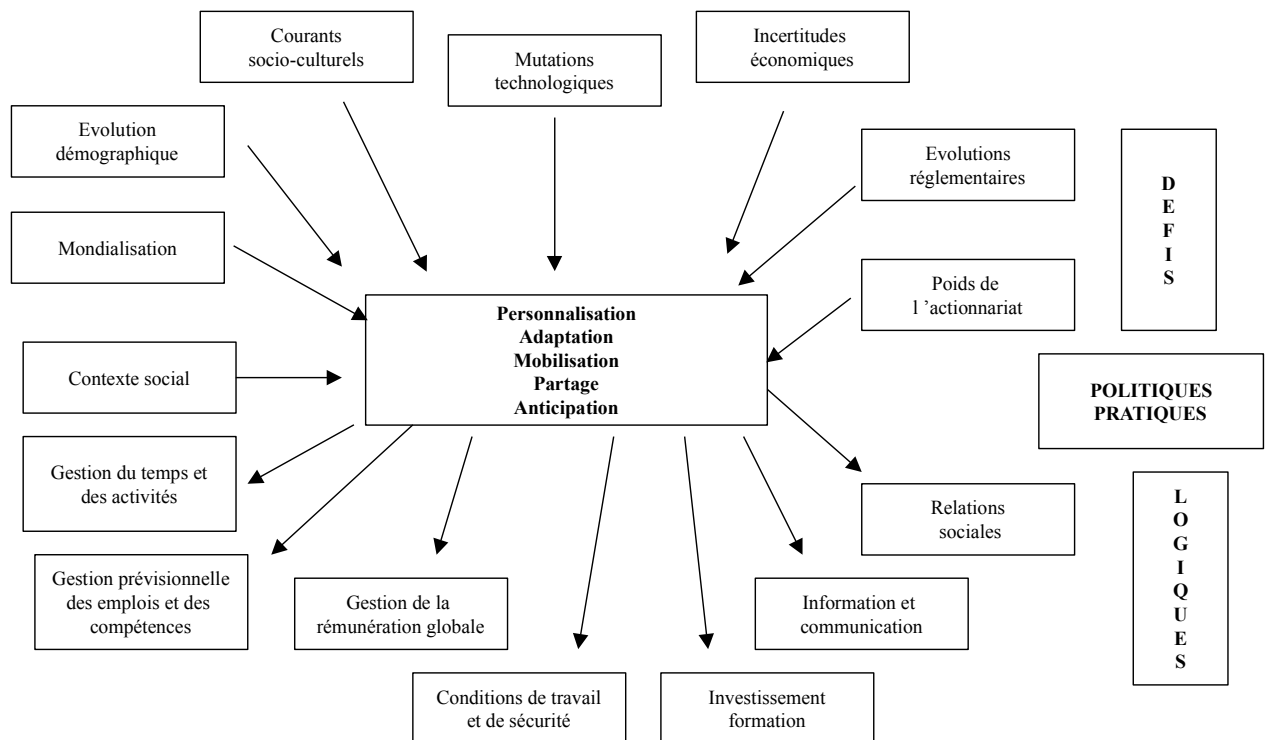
Courants socio-culturels

Mutations technologiques

Incertitudes économiques

Evolution démographique

Evolutions réglementaires

D
E
F
I
S

Mondialisation

Poids de l 'actionnariat

Personnalisation
Adaptation
Mobilisation
Partage
Anticipation

Contexte social

POLITIQUES
PRATIQUES

Gestion du temps et des activités

Relations sociales

L
O
G
I
Q
U
E
S

Gestion prévisionnelle des emplois et des compétences

Gestion de la rémunération globale

Information et communication

Conditions de travail et de sécurité

Investissement formation